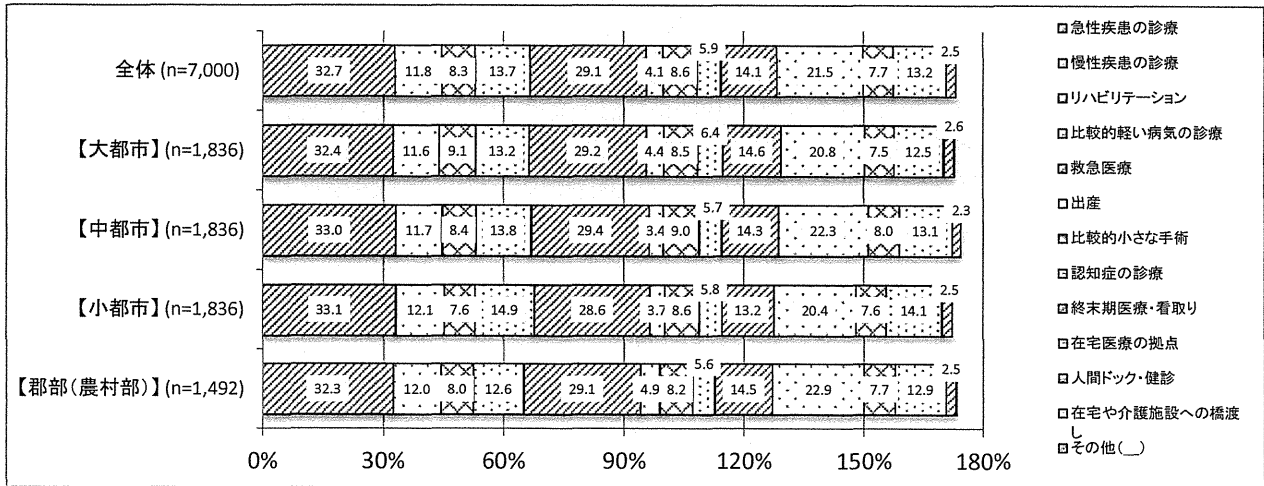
全体 (n=7,000) 32.7 11.8 8.3 13.7 29.1 4.1 8.6 5.9 14.1 21.5 7.7 13.2 2.5

【大都市】(n=1,836) 32.4 11.6 9.1 13.2 29.2 4.4 8.5 6.4 14.6 20.8 7.5 12.5 2.6

【中都市】(n=1,836) 33.0 11.7 8.4 13.8 29.4 3.4 9.0 5.7 14.3 22.3 8.0 13.1 2.3

【小都市】(n=1,836) 33.1 12.1 7.6 14.9 28.6 3.7 8.6 5.8 13.2 20.4 7.6 14.1 2.5

【郡部(農村部)】(n=1,492) 32.3 12.0 8.0 12.6 29.1 4.9 8.2 5.6 14.5 22.9 7.7 12.9 2.5

0% 30% 60% 90% 120% 150% 180%

急性疾患の診療
慢性疾患の診療
リハビリテーション
比較的軽い病気の診療
救急医療
出産
比較的小さな手術
認知症の診療
終末期医療・看取り
在宅医療の拠点
人間ドック・健診
在宅や介護施設への橋渡し
その他(__)